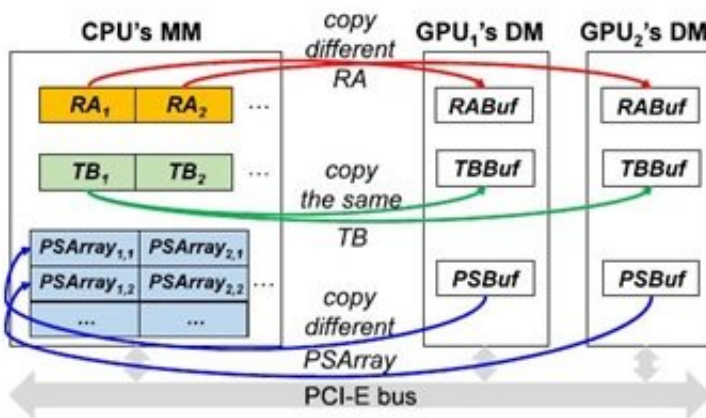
CPU's MM

copy different RA

GPU$_1$'s DM

GPU$_2$'s DM

RA$_1$ | RA$_2$ | ...

RABuf

RABuf

TB$_1$ | TB$_2$ | ...

copy the same TB

TBBuf

TBBuf

| PSArray$_{1,1}$ | PSArray$_{2,1}$ |
|---|---|
| PSArray$_{1,2}$ | PSArray$_{2,2}$ |
| ... | ... |

...

PSBuf

PSBuf

copy different PSArray

PCI-E bus